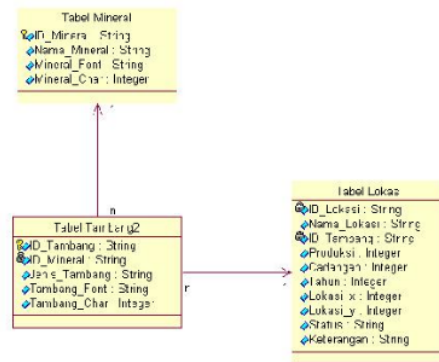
Tabel Mineral
ID_Mineral : String
Nama_Mineral : String
Mineral_Font : String
Mineral_Char : Integer

1

n

Tabel Tambang2
ID_Tambang : String
ID_Mineral : String
Jenis_Tambang : String
Tambang_Font : String
Tambang_Char : Integer

n

Tabel Lokasi
ID_Lokasi : String
Nama_Lokasi : String
ID_Tambang : String
Produksi : Integer
Cadangan : Integer
Tahun : Integer
Lokasi_x : Integer
Lokasi_y : Integer
Status : String
Keterangan : String